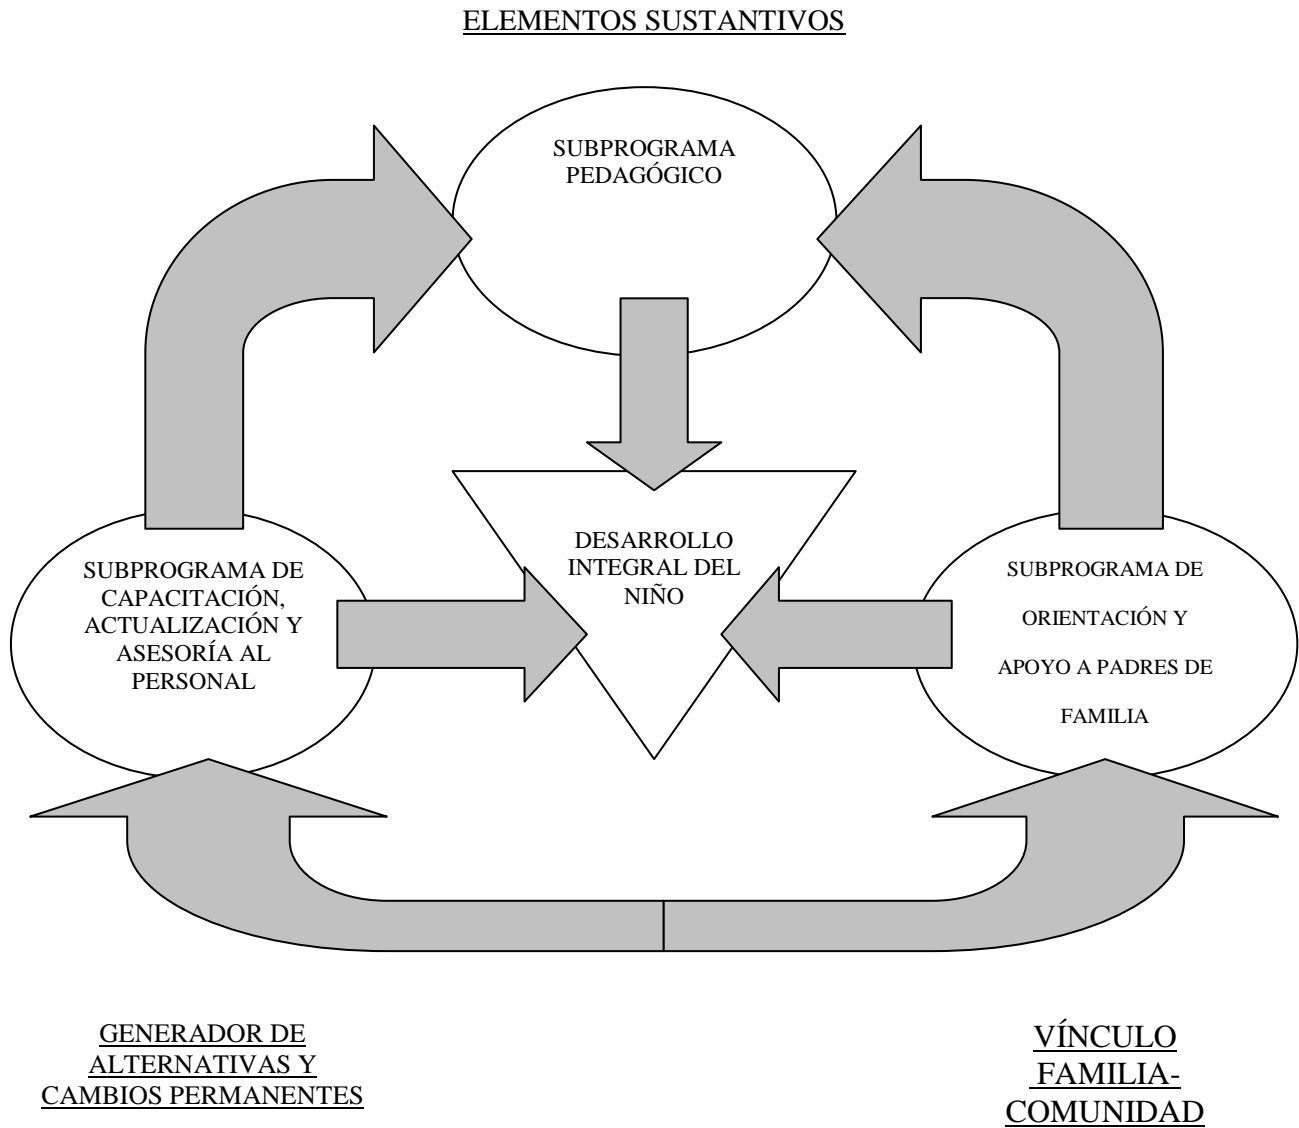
ELEMENTOS SUSTANTIVOS

SUBPROGRAMA PEDAGÓGICO

DESARROLLO INTEGRAL DEL NIÑO

SUBPROGRAMA DE CAPACITACIÓN, ACTUALIZACIÓN Y ASESORÍA AL PERSONAL

SUBPROGRAMA DE ORIENTACIÓN Y APOYO A PADRES DE FAMILIA

GENERADOR DE ALTERNATIVAS Y CAMBIOS PERMANENTES

VÍNCULO FAMILIA-COMUNIDAD